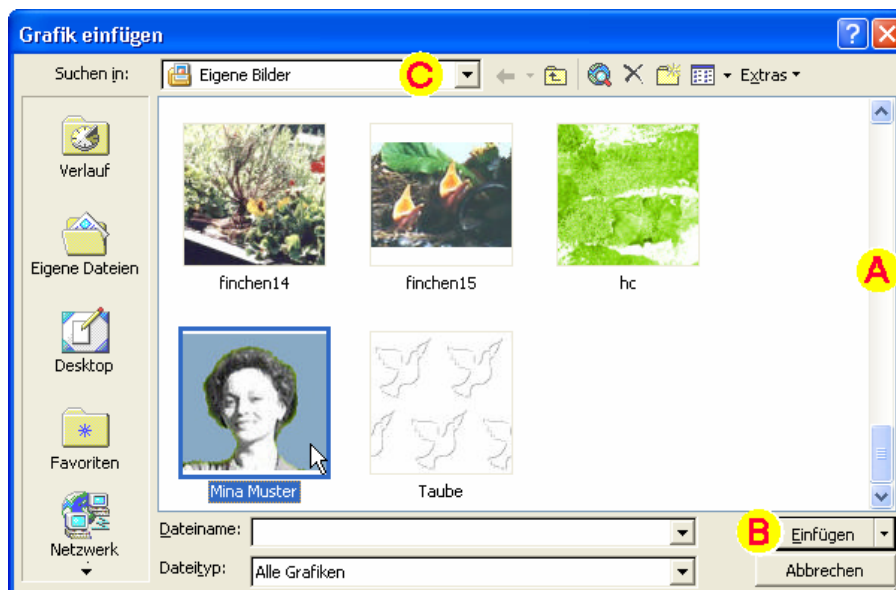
Grafik einfügen

Suchen in: Eigene Bilder

C

Extras

Verlauf

Eigene Dateien

Desktop

Favoriten

Netzwerk

finchen14

finchen15

hc

A

Mina Muster

Taube

Dateiname:

Dateityp: Alle Grafiken

B

Einfügen

Abbrechen